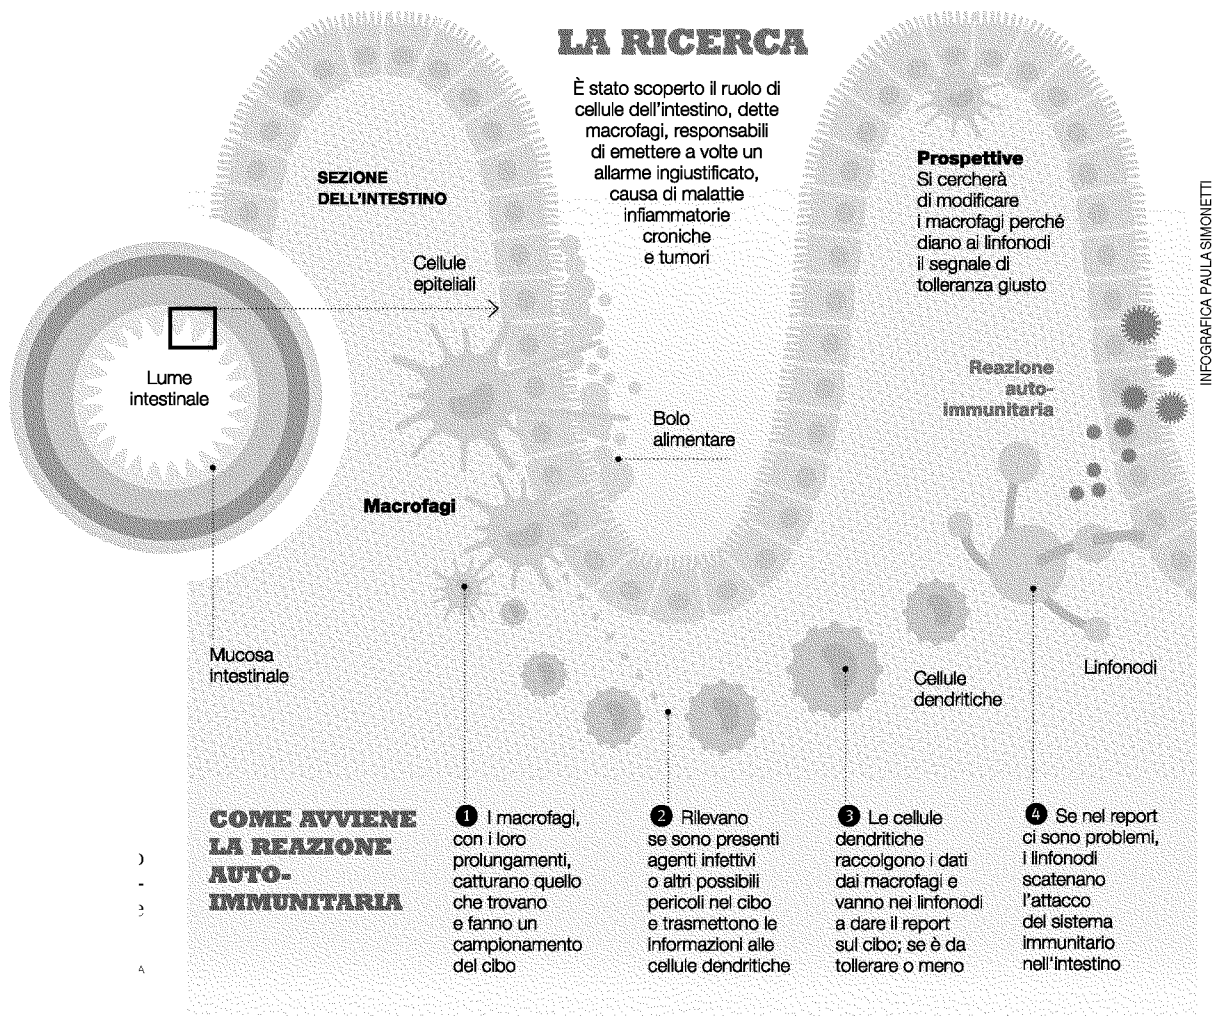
LA RICERCA

È stato scoperto il ruolo di cellule dell'intestino, dette macrofagi, responsabili di emettere a volte un allarme ingiustificato, causa di malattie infiammatorie croniche e tumori

SEZIONE DELL'INTESTINO

Prospettive
Si cercherà di modificare i macrofagi perché diano ai linfonodi il segnale di tolleranza giusto

INFOGRAFICA PAULA SIMONETTI

Cellule epiteliali

Lume intestinale

Reazione auto-immunitaria

Bolo alimentare

Macrofagi

Mucosa intestinale

Cellule dendritiche

Linfonodi

COME AVVIENE LA REAZIONE AUTO-IMMUNITARIA

1 I macrofagi, con i loro prolungamenti, catturano quello che trovano e fanno un campionamento del cibo

2 Rilevano se sono presenti agenti infettivi o altri possibili pericoli nel cibo e trasmettono le informazioni alle cellule dendritiche

3 Le cellule dendritiche raccolgono i dati dai macrofagi e vanno nei linfonodi a dare il report sul cibo; se è da tollerare o meno

4 Se nel report ci sono problemi, i linfonodi scatenano l'attacco del sistema immunitario nell'intestino